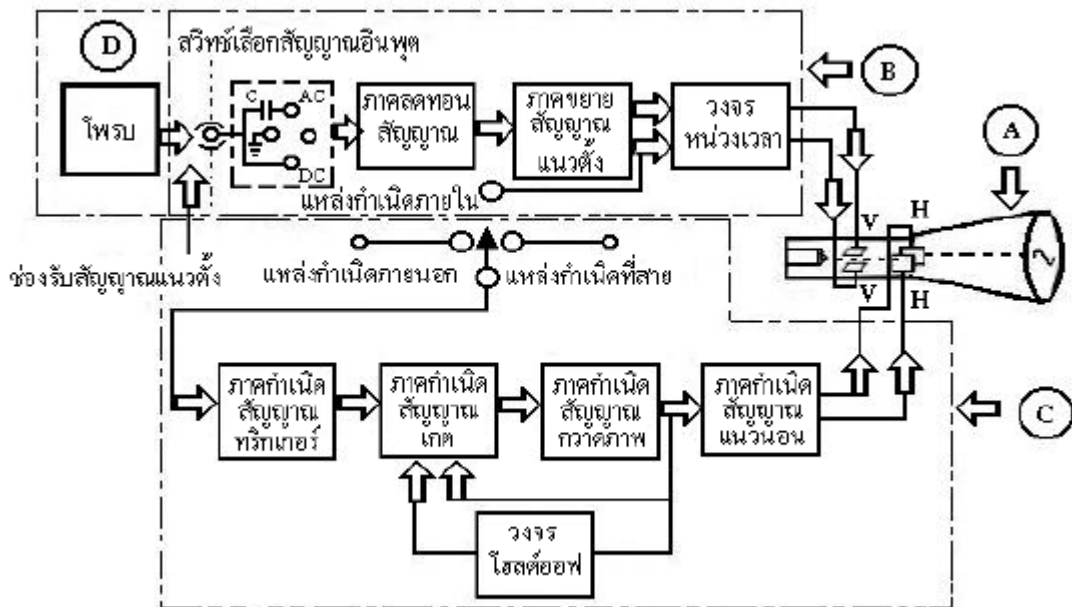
D
สวิทช์เลือกสัญญาณอินพุต
โพรบ
C
AC
DC
ภาคลดทอนสัญญาณ
ภาคขยายสัญญาณแนวตั้ง
วงจรหน่วงเวลา
B
A
แหล่งกำเนิดภายใน
V
H
ช่องรับสัญญาณแนวตั้ง
แหล่งกำเนิดภายนอก
แหล่งกำเนิดที่สาย
V
H
ภาคกำเนิดสัญญาณทริกเกอร์
ภาคกำเนิดสัญญาณเกต
ภาคกำเนิดสัญญาณกวาดภาพ
ภาคกำเนิดสัญญาณแนวนอน
C
วงจรโฮลด์ออฟ